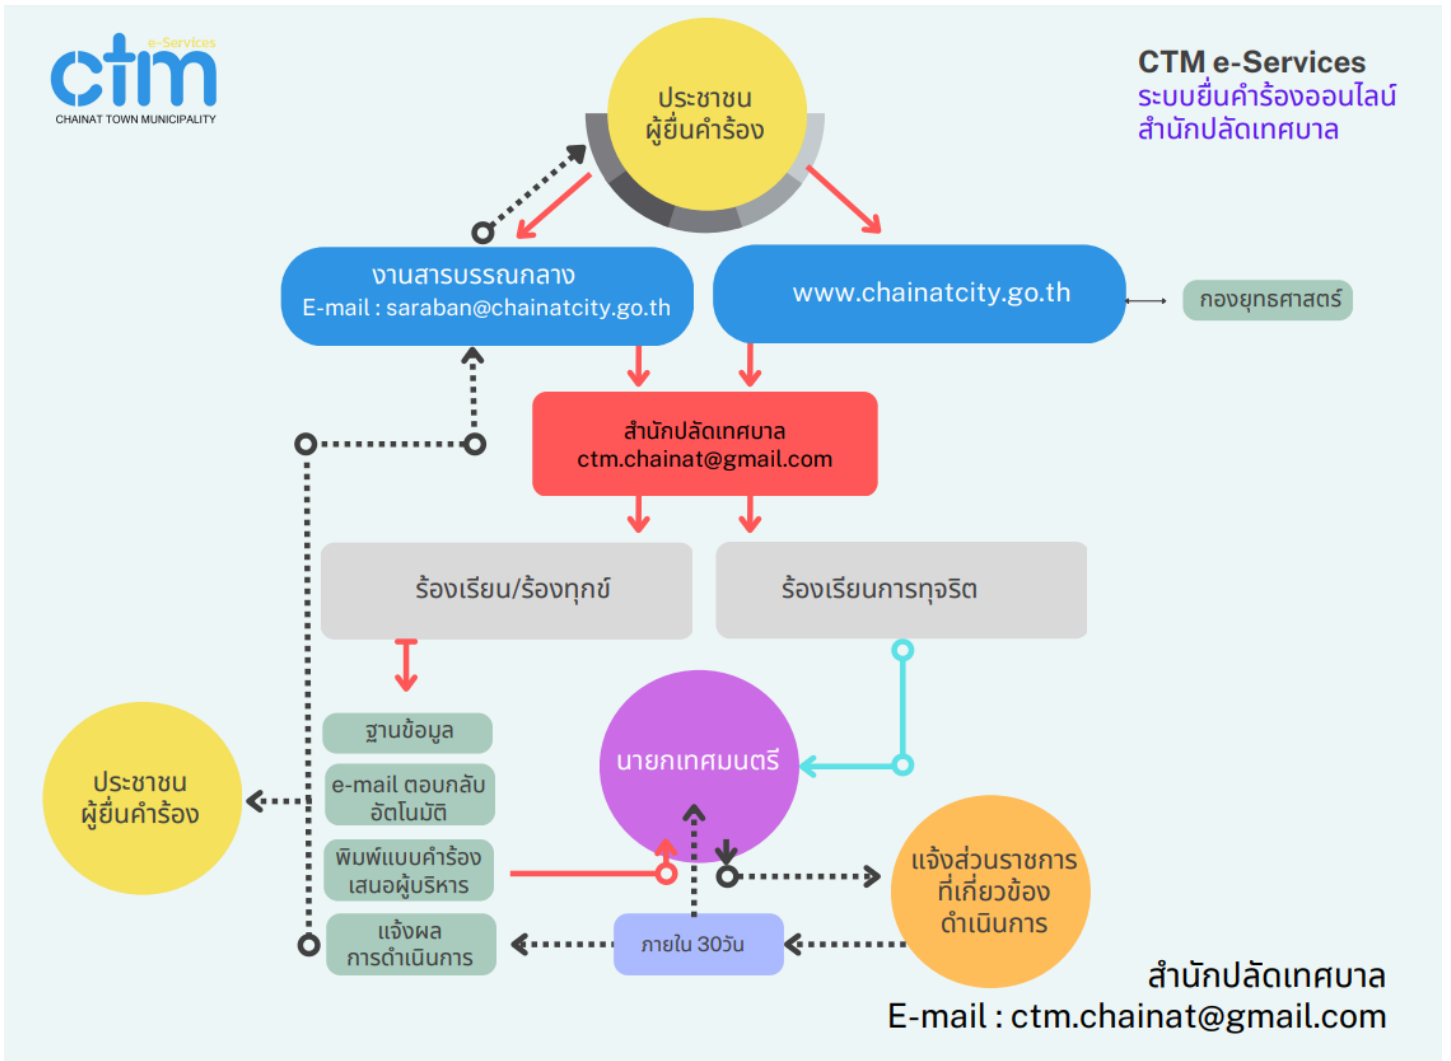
ctm e-Services
CHAINAT TOWN MUNICIPALITY

ประชาชน
ผู้ยื่นคำร้อง

CTM e-Services
ระบบยื่นคำร้องออนไลน์
สำนักปลัดเทศบาล

งานสารบรรณกลาง
E-mail : saraban@chainatcity.go.th

www.chainatcity.go.th

กองยุทธศาสตร์

สำนักปลัดเทศบาล
ctm.chainat@gmail.com

ร้องเรียน/ร้องทุกข์

ร้องเรียนการทุจริต

ฐานข้อมูล

e-mail ตอบกลับ
อัตโนมัติ

พิมพ์แบบคำร้อง
เสนอผู้บริหาร

แจ้งผล
การดำเนินการ

นายกเทศมนตรี

ประชาชน
ผู้ยื่นคำร้อง

แจ้งส่วนราชการ
ที่เกี่ยวข้อง
ดำเนินการ

ภายใน 30วัน

สำนักปลัดเทศบาล
E-mail : ctm.chainat@gmail.com